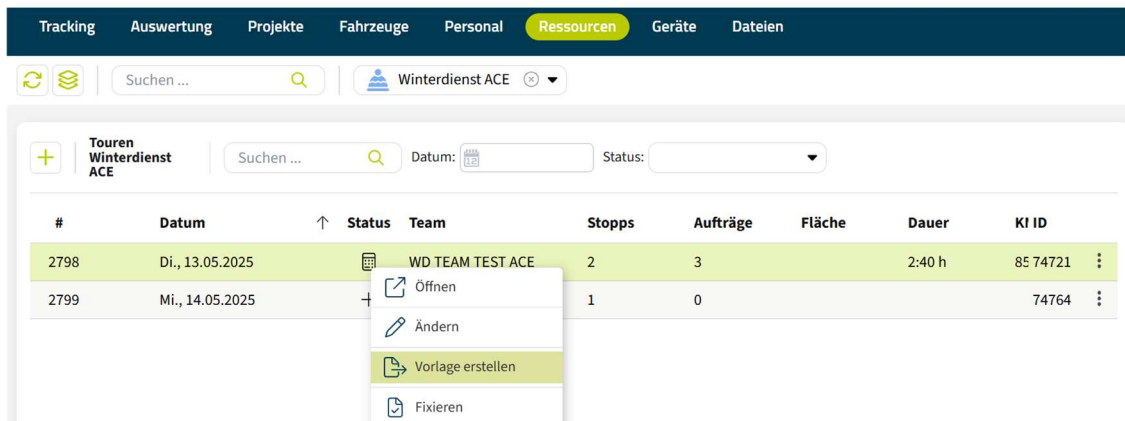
Tracking Auswertung Projekte Fahrzeuge Personal Ressourcen Geräte Dateien

Suchen ...

Winterdienst ACE

Touren Winterdienst ACE

Suchen ...

Datum:

Status:

| # | Datum | Status | Team | Stopps | Aufträge | Fläche | Dauer | KI ID |
|---|---|---|---|---|---|---|---|---|
| 2798 | Di., 13.05.2025 | | WD TEAM TEST ACE | 2 | 3 | | 2:40 h | 85 74721 |
| 2799 | Mi., 14.05.2025 | + | | 1 | 0 | | | 74764 |

Öffnen

Ändern

Vorlage erstellen

Fixieren